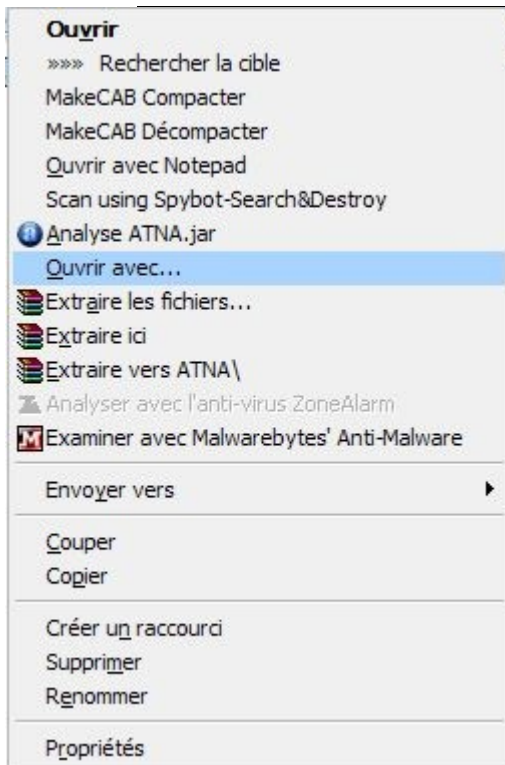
Ouvrir
»»» Rechercher la cible
MakeCAB Compacter
MakeCAB Décompacter
Ouvrir avec Notepad
Scan using Spybot-Search&Destroy
Analyse ATNA.jar
Ouvrir avec...
Extraire les fichiers...
Extraire ici
Extraire vers ATNA\
Analyser avec l'anti-virus ZoneAlarm
Examiner avec Malwarebytes' Anti-Malware

Envoyer vers

Couper
Copier

Créer un raccourci
Supprimer
Renommer

Propriétés